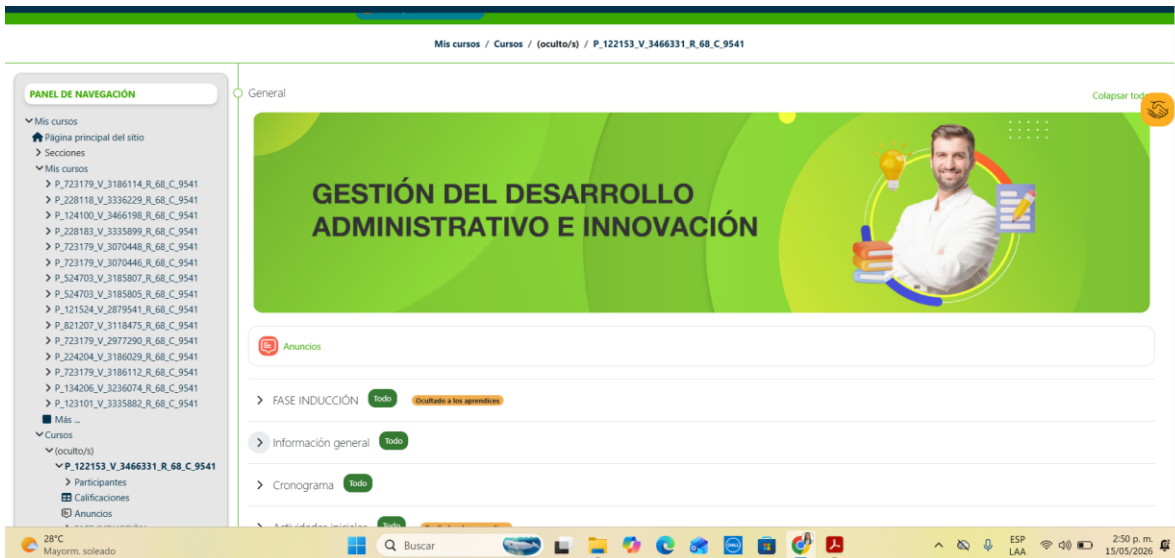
Mis cursos / Cursos / (oculto/s) / P_122153_V_3466331_R_68_C_9541

PANEL DE NAVEGACIÓN

Mis cursos
Página principal del sitio
Secciones
Mis cursos
P_723179_V_3186114_R_68_C_9541
P_228118_V_3336229_R_68_C_9541
P_124100_V_3466198_R_68_C_9541
P_228183_V_3335899_R_68_C_9541
P_723179_V_3070448_R_68_C_9541
P_723179_V_3070446_R_68_C_9541
P_524703_V_3185807_R_68_C_9541
P_524703_V_3185805_R_68_C_9541
P_121524_V_2879541_R_68_C_9541
P_821207_V_3118475_R_68_C_9541
P_723179_V_2977290_R_68_C_9541
P_224204_V_3186029_R_68_C_9541
P_723179_V_3186112_R_68_C_9541
P_134206_V_3236074_R_68_C_9541
P_123101_V_3335882_R_68_C_9541
Más ...
Cursos
(oculto/s)
P_122153_V_3466331_R_68_C_9541
Participantes
Calificaciones
Anuncios

General

Colapsar tod

GESTIÓN DEL DESARROLLO ADMINISTRATIVO E INNOVACIÓN

Anuncios

FASE INDUCCIÓN Todo Ocultado a los aprendices

Información general Todo

Cronograma Todo

Actividades iniciales Todo

28°C
Mayorm. soleado

Buscar

ESP
LAA

2:50 p. m.
15/05/2026